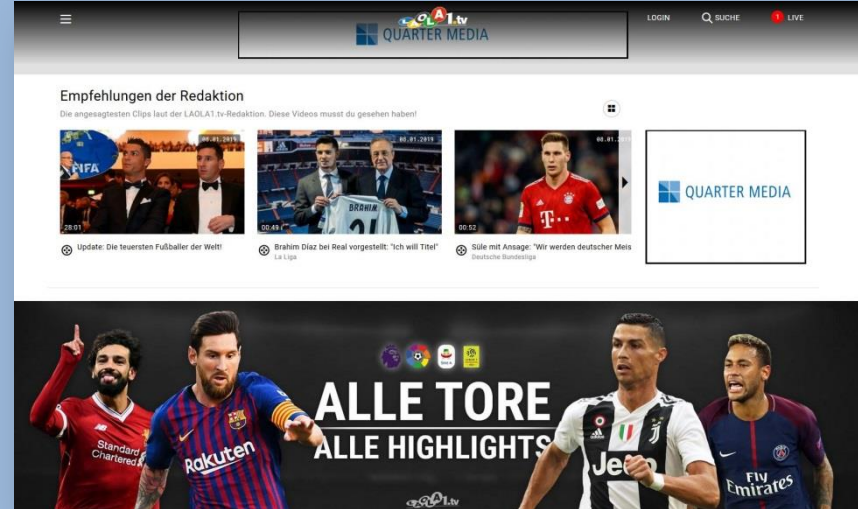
LAOLA1.tv
QUARTER MEDIA
LOGIN SUCHE 1 LIVE

Empfehlungen der Redaktion
Die angesagtesten Clips laut der LAOLA1.tv-Redaktion. Diese Videos musst du gesehen haben!

08.01.2019
FIFA
28:01
Update: Die teuersten Fußballer der Welt!

08.01.2019
BRAHIM 21
00:49
Brahim Diaz bei Real vorgestellt: "Ich will Titel"
La Liga

08.01.2019
T
00:52
Süle mit Ansage: "Wir werden deutscher Meis
Deutsche Bundesliga

QUARTER MEDIA

ALLE TORE
ALLE HIGHLIGHTS
Standard Chartered
Rakuten
Jeep
Fly Emirates
LAOLA1.tv